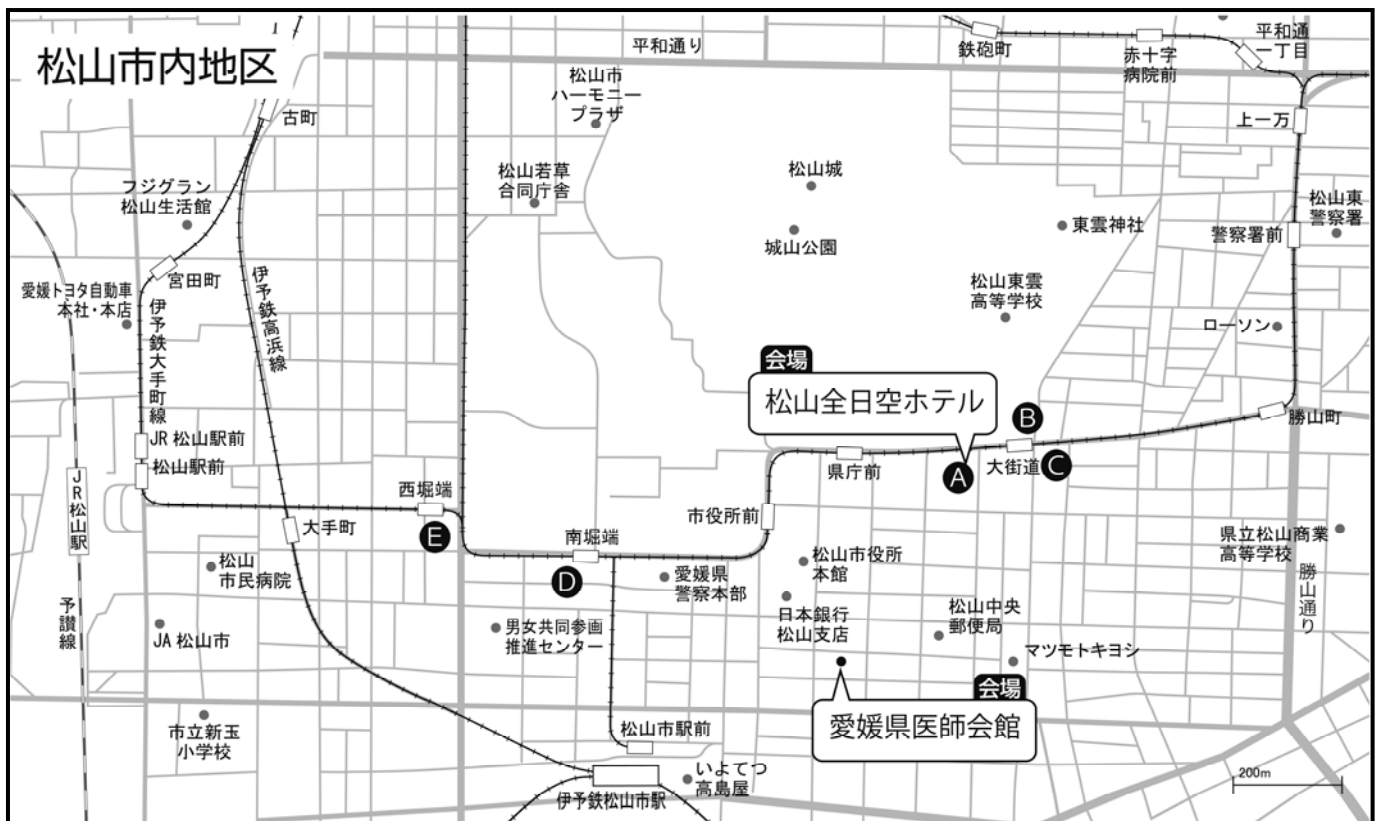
松山市内地区

平和通り
鉄砲町
赤十字病院前
平和通一丁目
古町
松山市ハーモニープラザ
上一万
松山若草合同庁舎
松山城
松山東警察署
フジグラン松山生活館
東雲神社
警察署前
城山公園
宮田町
愛媛トヨタ自動車本社・本店
伊予鉄高浜線
松山東雲高等学校
伊予鉄大手町線
ローソン
会場
松山全日空ホテル
B
勝山町
JR 松山駅前
大街道
C
松山駅前
県庁前
A
JR松山駅
西堀端
市役所前
大手町
E
県立松山商業高等学校
南堀端
松山市民病院
D
松山市役所本館
愛媛県警察本部
勝山通り
予讃線
日本銀行松山支店
松山中央郵便局
JA 松山市
男女共同参画推進センター
マツモトキヨシ
会場
愛媛県医師会館
市立新玉小学校
松山市駅前
いよてつ高島屋
伊予鉄松山市駅
200m